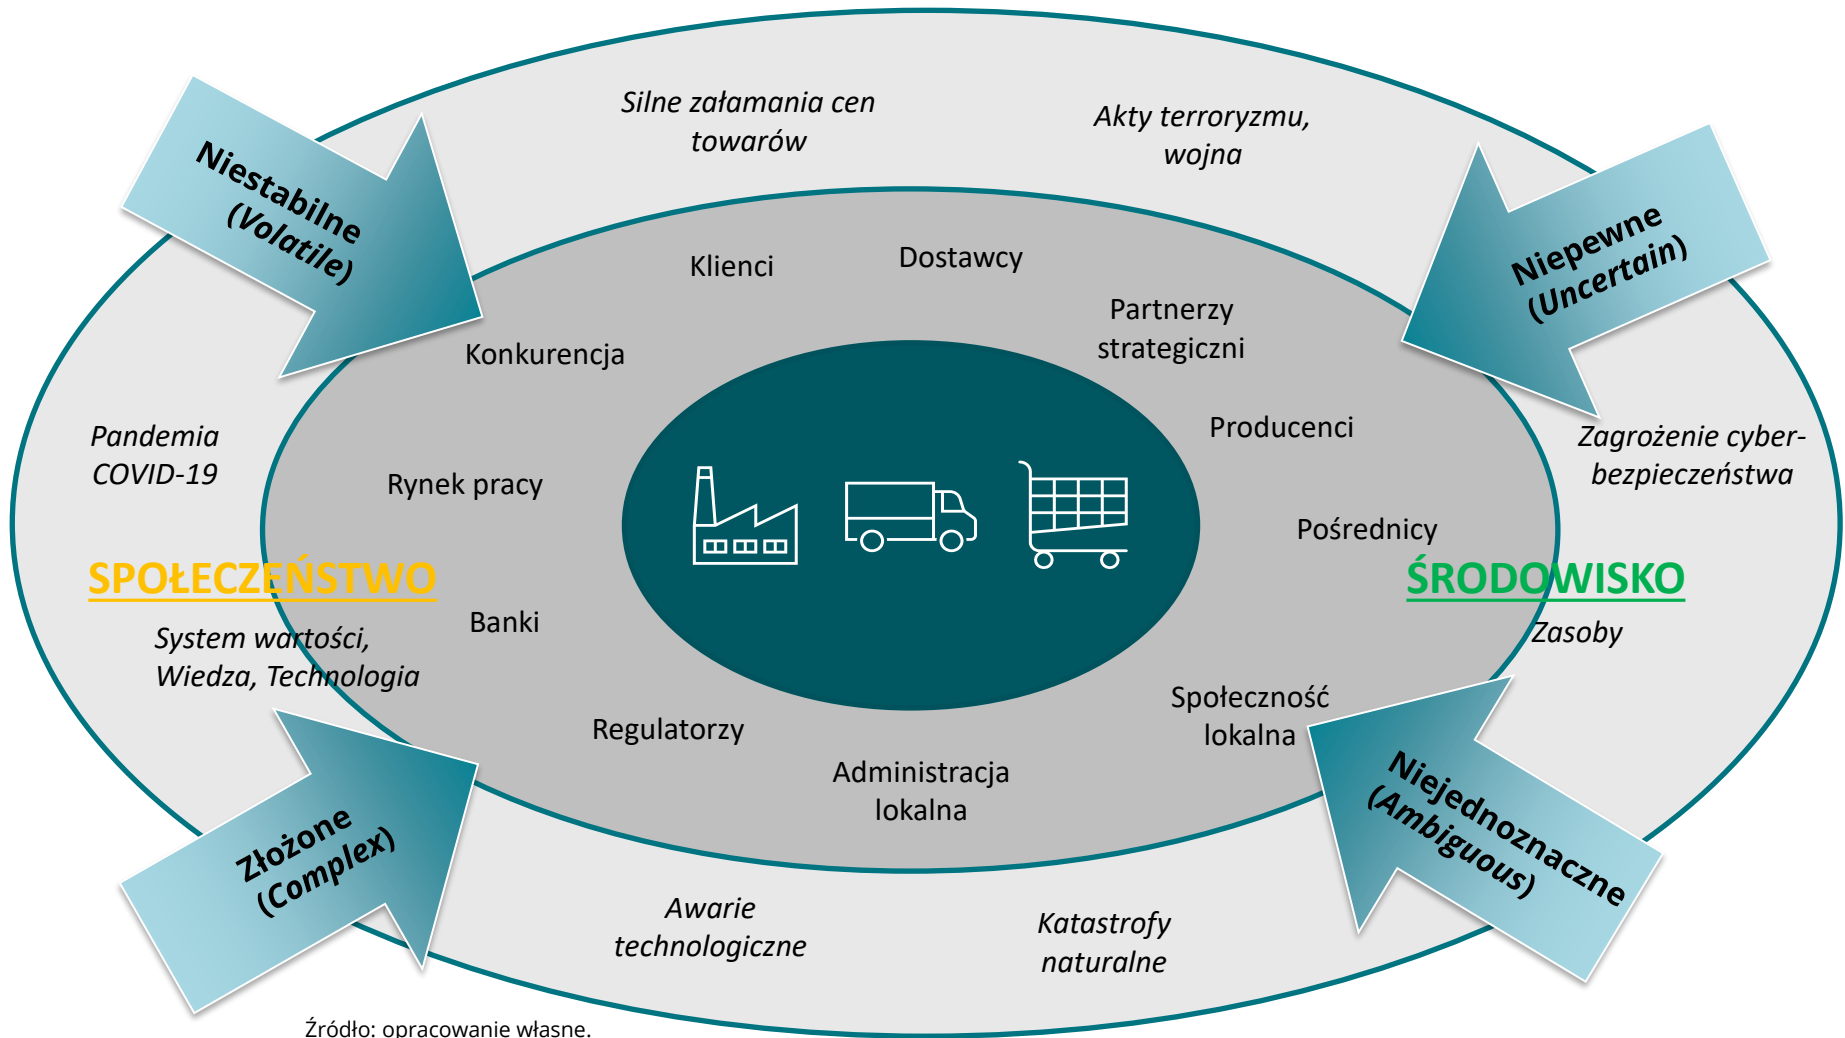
Silne załamania cen towarów

Akty terroryzmu, wojna

Niestabilne (Volatile)

Niepewne (Uncertain)

Klienci

Dostawcy

Partnerzy strategiczni

Konkurencja

Producenci

Pandemia COVID-19

Rynek pracy

Zagrożenie cyber-bezpieczeństwa

Pośrednicy

SPOŁECZEŃSTWO

ŚRODOWISKO

Banki

System wartości, Wiedza, Technologia

Zasoby

Społeczność lokalna

Regulatorzy

Administracja lokalna

Złożone (Complex)

Niejednoznaczne (Ambiguous)

Awarie technologiczne

Katastrofy naturalne

Źródło: opracowanie własne.